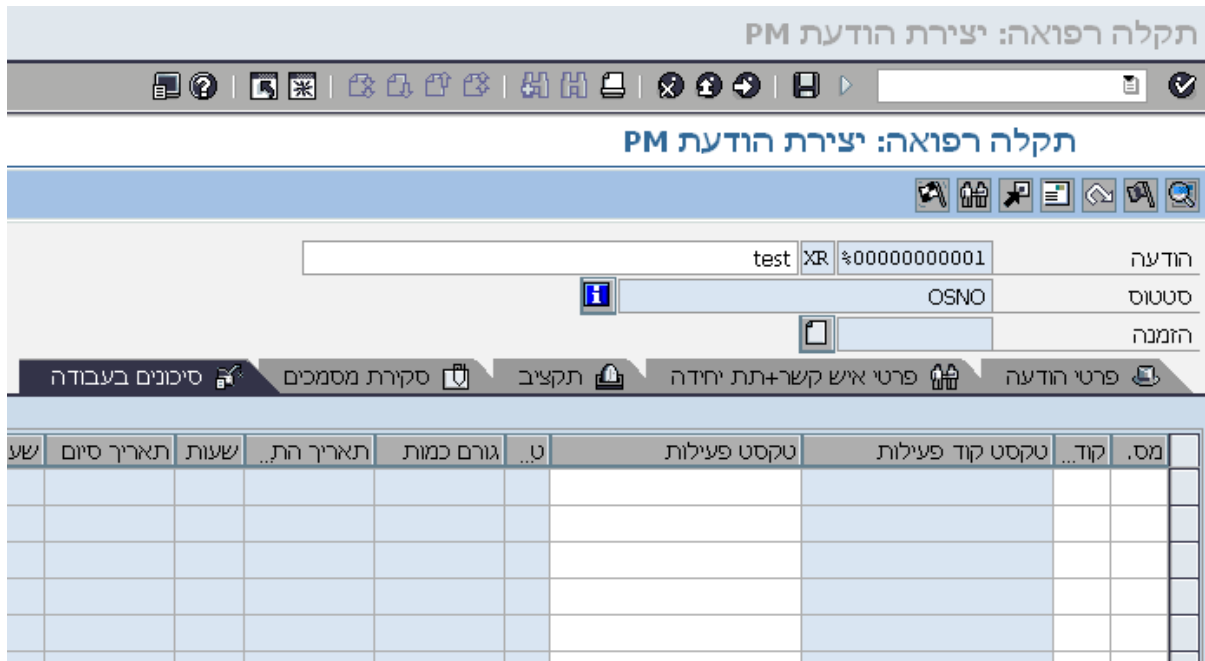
תקלה רפואה: יצירת הודעת PM

תקלה רפואה: יצירת הודעת PM

הודעה %00000000001 XR test

סטטוס OSNO

הזמנה

פרטי הודעה | פרטי איש קשר+תת יחידה | תקציב | סקירת מסמכים | סיכונים בעבודה

| מס. | קוד... | טקסט קוד פעילות | טקסט פעילות | ט... | גורם כמות | תאריך הת... | שעות | תאריך סיום | שע |
|---|---|---|---|---|---|---|---|---|---|
| | | | | | | | | | |
| | | | | | | | | | |
| | | | | | | | | | |
| | | | | | | | | | |
| | | | | | | | | | |